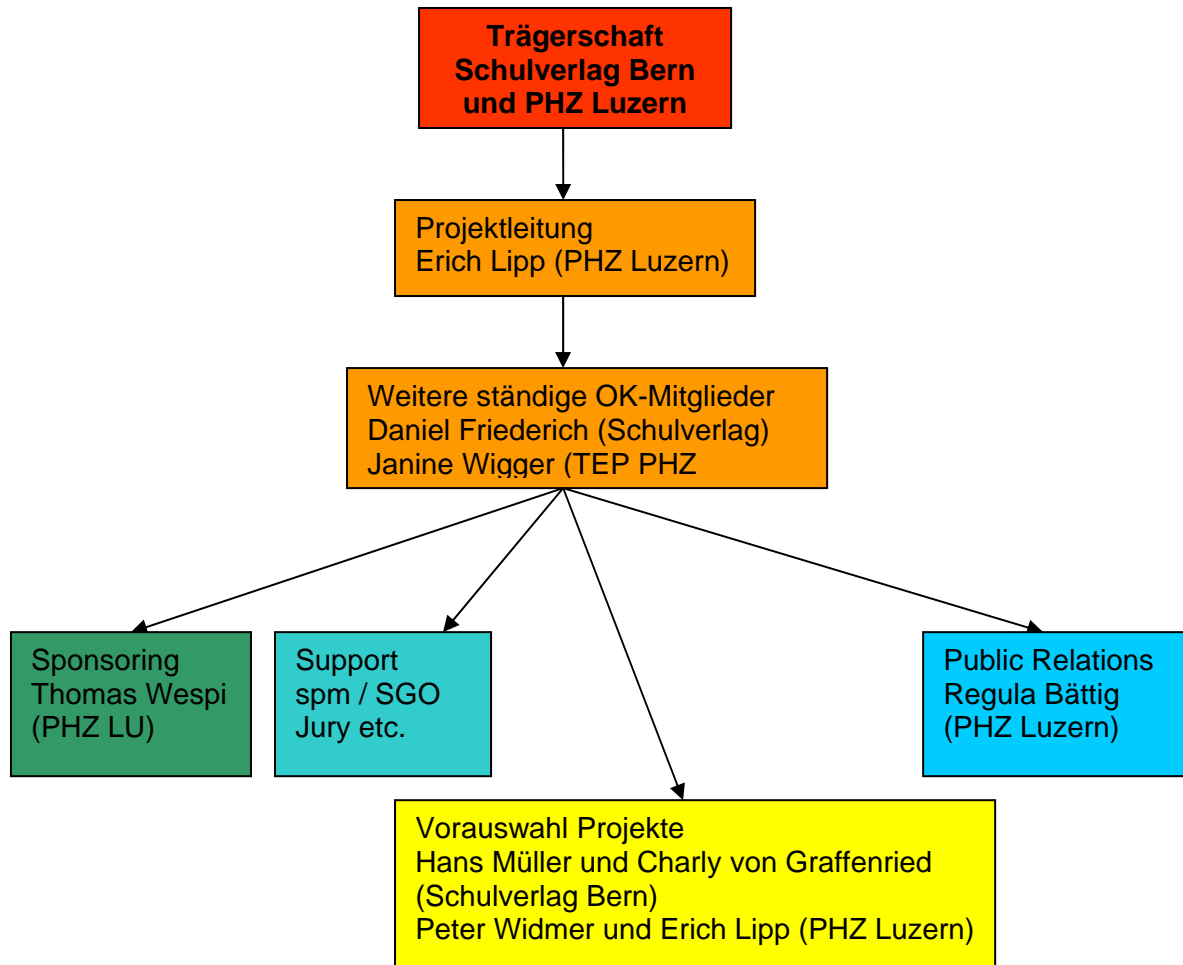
Trägerschaft
Schulverlag Bern
und PHZ Luzern

Projektleitung
Erich Lipp (PHZ Luzern)

Weitere ständige OK-Mitglieder
Daniel Friederich (Schulverlag)
Janine Wigger (TEP PHZ

Sponsoring
Thomas Wespi
(PHZ LU)

Support
spm / SGO
Jury etc.

Public Relations
Regula Bättig
(PHZ Luzern)

Vorauswahl Projekte
Hans Müller und Charly von Graffenried
(Schulverlag Bern)
Peter Widmer und Erich Lipp (PHZ Luzern)